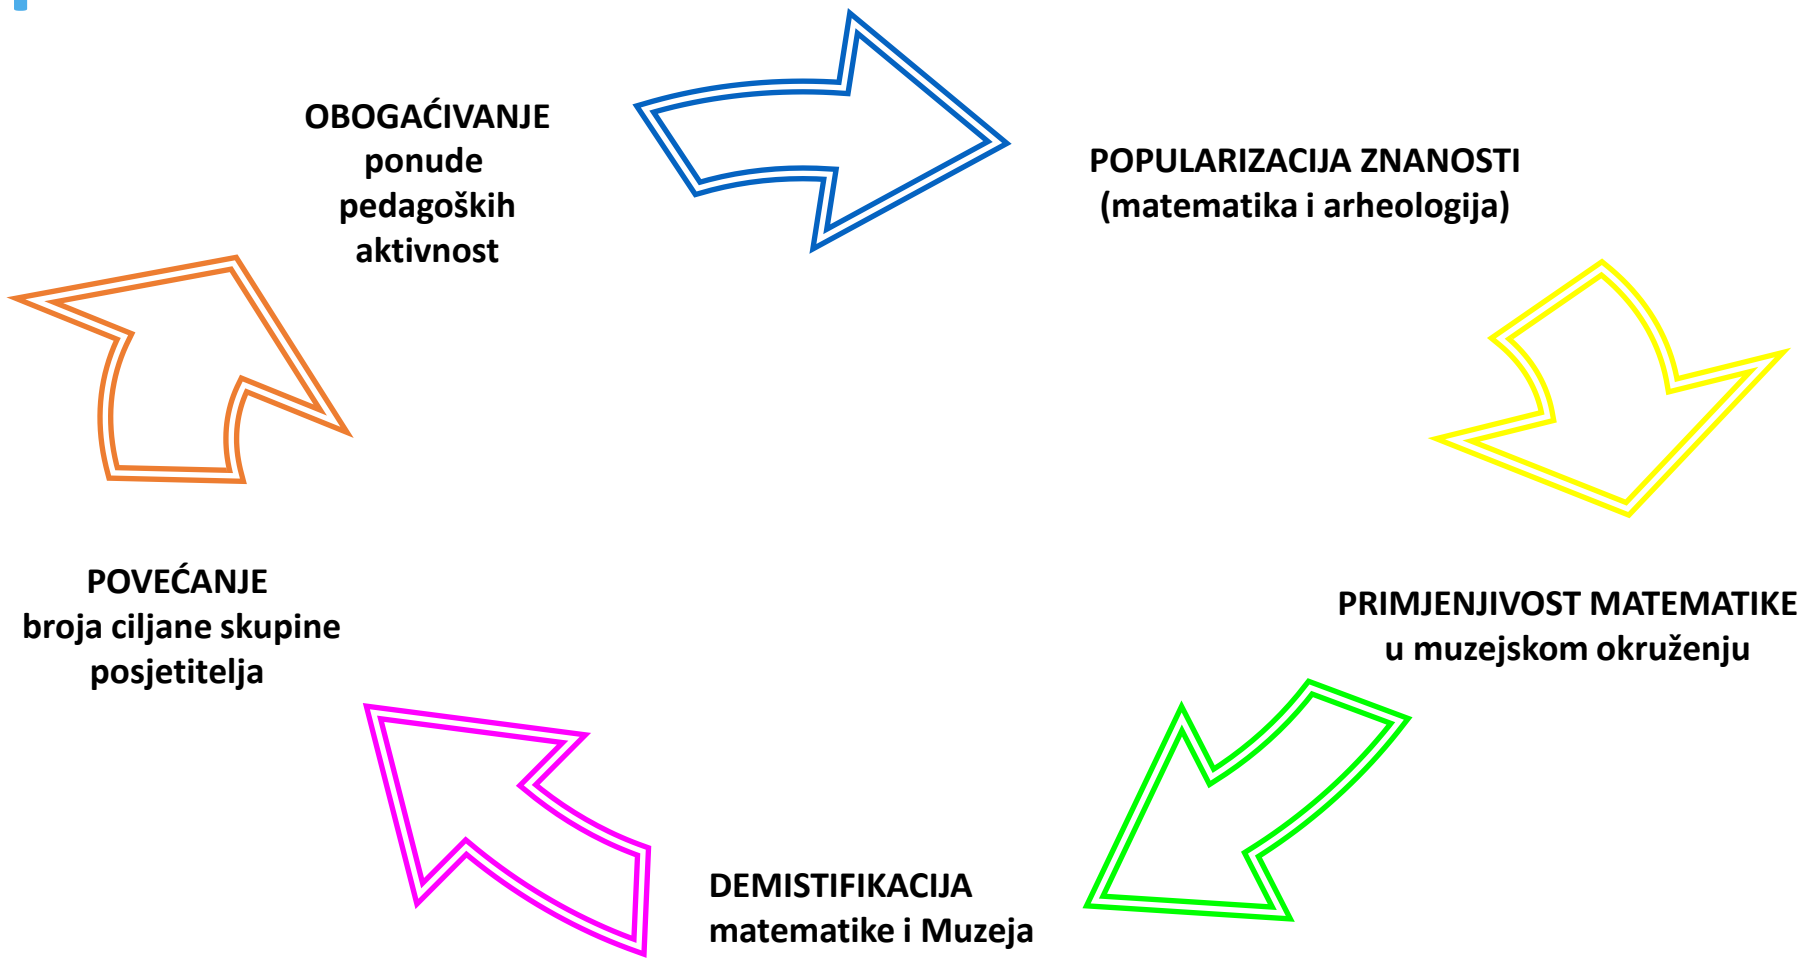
OBOGAĆIVANJE
ponude
pedagoških
aktivnost

POPULARIZACIJA ZNANOSTI
(matematika i arheologija)

PRIMJENJIVOST MATEMATIKE
u muzejskom okruženju

DEMISTIFIKACIJA
matematike i Muzeja

POVEĆANJE
broja ciljane skupine
posjetitelja